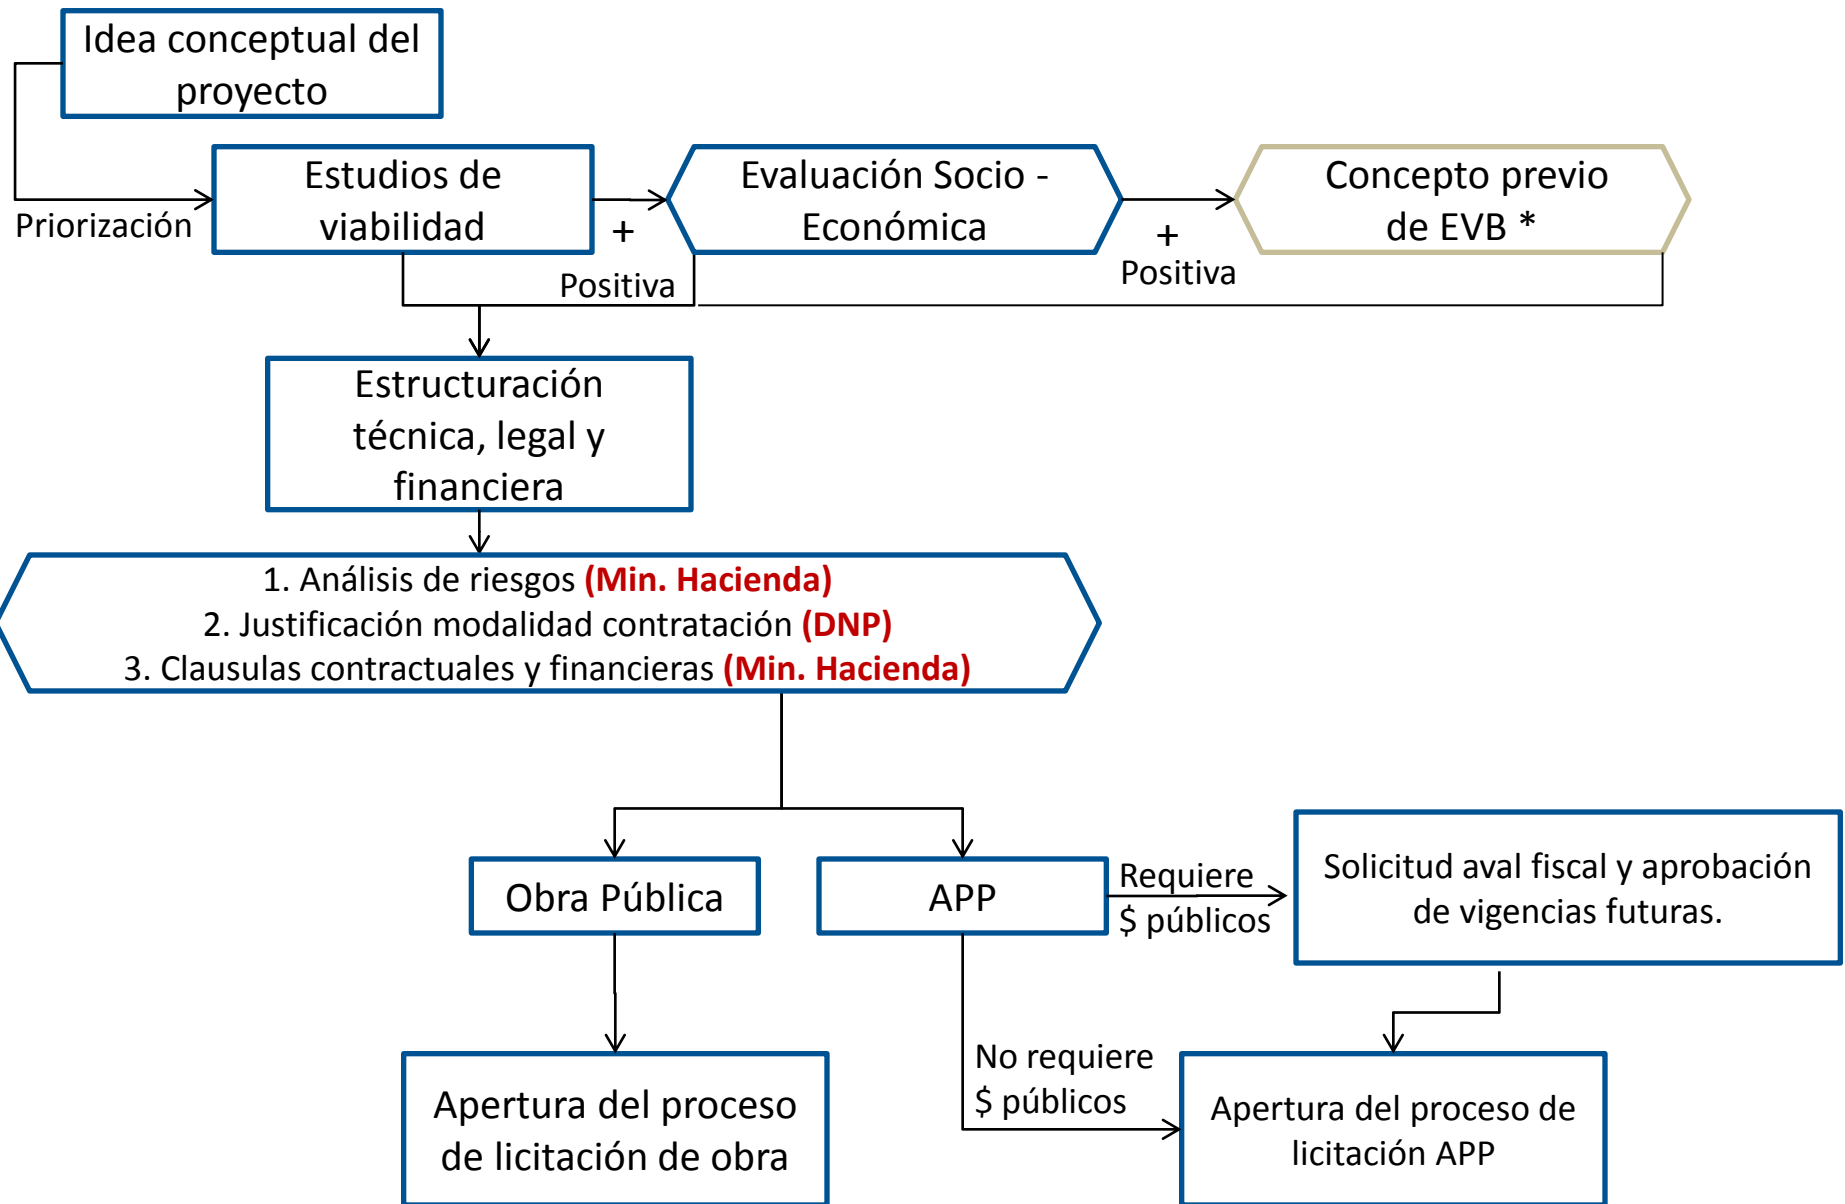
Idea conceptual del proyecto

Priorización

Estudios de viabilidad

+

Positiva

Evaluación Socio - Económica

+

Positiva

Concepto previo de EVB *

Estructuración técnica, legal y financiera

1. Análisis de riesgos **(Min. Hacienda)**
2. Justificación modalidad contratación **(DNP)**
3. Clausulas contractuales y financieras **(Min. Hacienda)**

Obra Pública

APP

Requiere $ públicos

Solicitud aval fiscal y aprobación de vigencias futuras.

No requiere $ públicos

Apertura del proceso de licitación de obra

Apertura del proceso de licitación APP